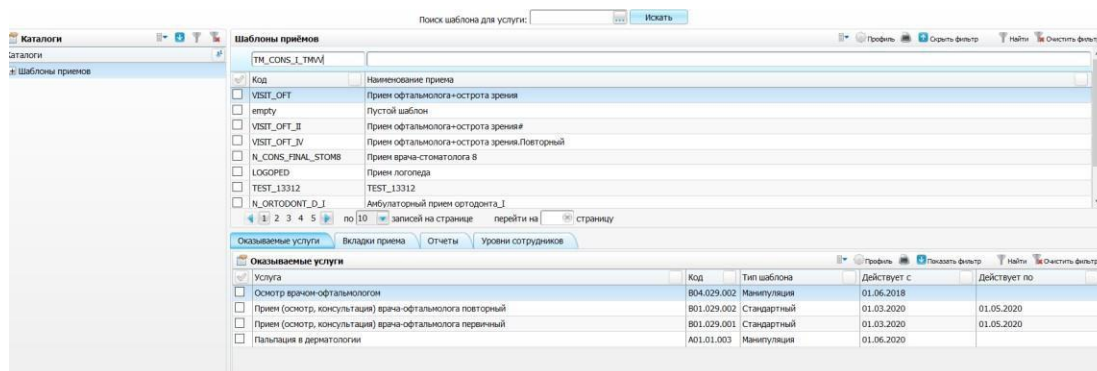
Поиск шаблона для услуги: Искать

Каталоги
Каталоги
Шаблоны приемов

Шаблоны приёмов
Профиль Скрыть фильтр Найти Очистить фильтр

TM_CONS_I_TMW

| Код | Наименование приема |
|---|---|
| VISIT_OFT | Прием офтальмолога+острота зрения |
| empty | Пустой шаблон |
| VISIT_OFT_II | Прием офтальмолога+острота зрения# |
| VISIT_OFT_IV | Прием офтальмолога+острота зрения.Повторный |
| N_CONS_FINAL_STOM8 | Прием врача-стоматолога 8 |
| LOGOPED | Прием логопеда |
| TEST_13312 | TEST_13312 |
| N_ORTODONT_D_I | Амбулаторный прием ортодонта_I |

1 2 3 4 5 по 10 записей на странице перейти на страницу

Оказываемые услуги Вкладки приема Отчеты Уровни сотрудников

Оказываемые услуги
Профиль Показать фильтр Найти Очистить фильтр

| Услуга | Код | Тип шаблона | Действует с | Действует по |
|---|---|---|---|---|
| Осмотр врачом-офтальмологом | B04.029.002 | Манипуляция | 01.06.2018 | |
| Прием (осмотр, консультация) врача-офтальмолога повторный | B01.029.002 | Стандартный | 01.03.2020 | 01.05.2020 |
| Прием (осмотр, консультация) врача-офтальмолога первичный | B01.029.001 | Стандартный | 01.03.2020 | 01.05.2020 |
| Пальпация в дерматологии | A01.01.003 | Манипуляция | 01.06.2020 | |